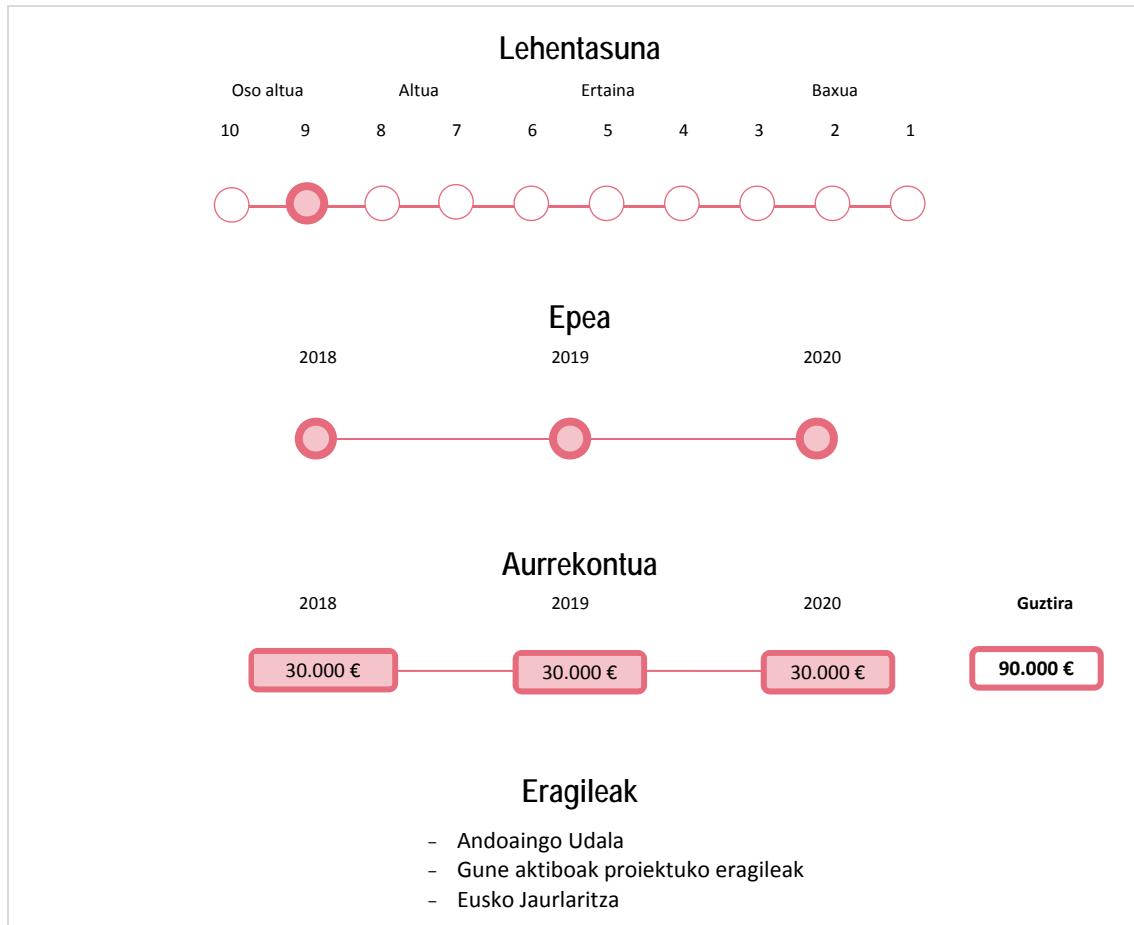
Lehentasuna

Oso altua Altua Ertaina Baxua

10 9 8 7 6 5 4 3 2 1

Epea

2018 2019 2020

Aurrekontua

2018 2019 2020 Guztira

30.000 € 30.000 € 30.000 € 90.000 €

Eragileak

- Andoaingo Udala
- Gune aktiboak proiektuko eragileak
- Eusko Jaurlaritza